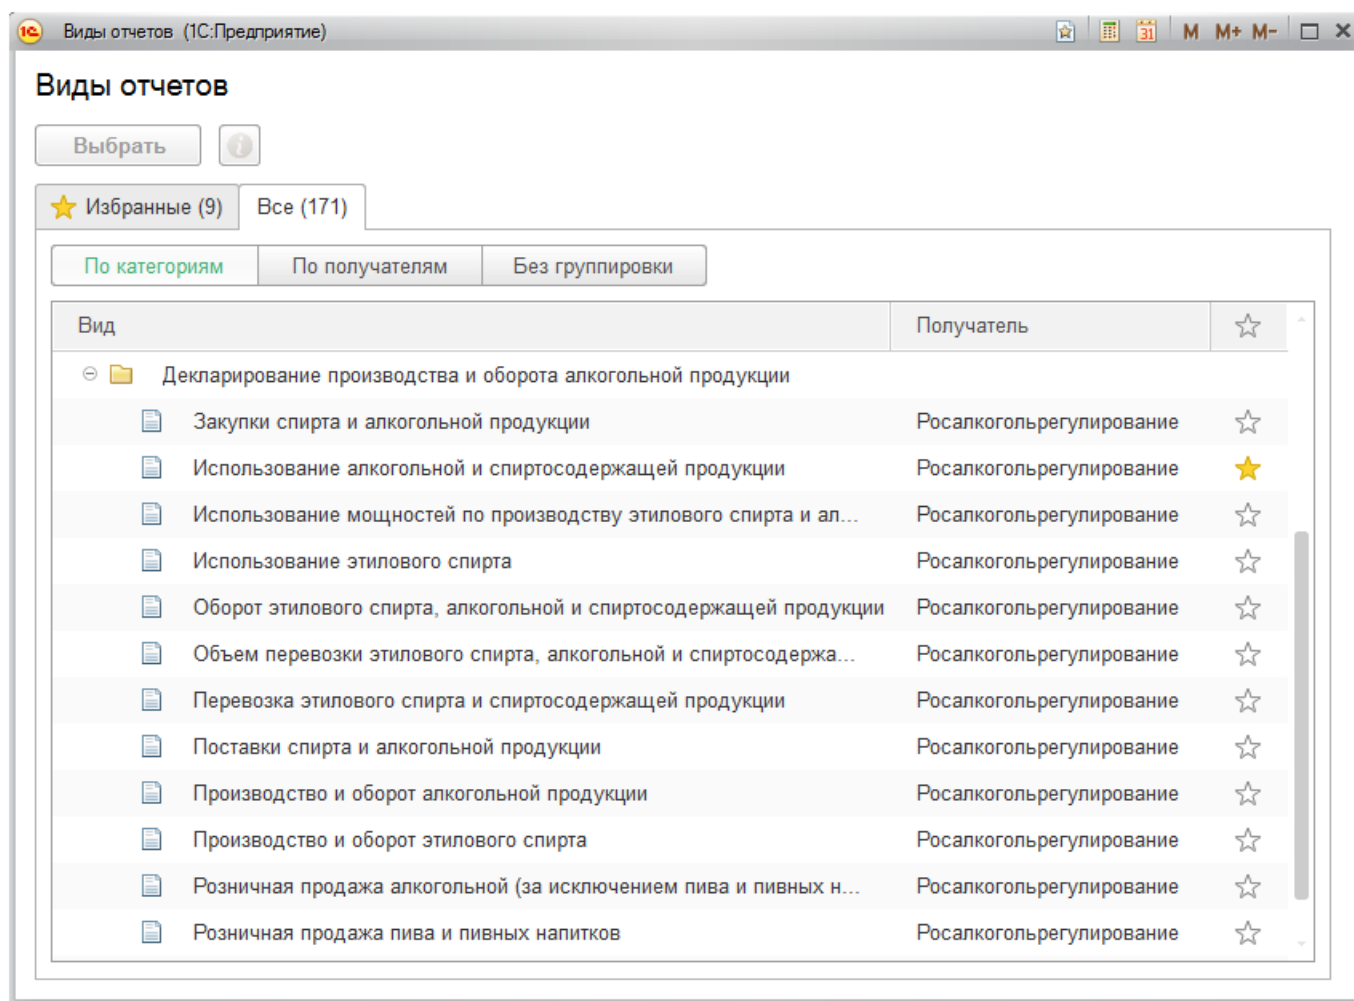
Виды отчетов (1С:Предприятие)

M M+ M-

Виды отчетов

Выбрать

Избранные (9) | Все (171)

По категориям | По получателям | Без группировки

| Вид | Получатель |
|---|---|
| Декларирование производства и оборота алкогольной продукции | |
| Закупки спирта и алкогольной продукции | Росалкогольрегулирование |
| Использование алкогольной и спиртосодержащей продукции | Росалкогольрегулирование |
| Использование мощностей по производству этилового спирта и ал... | Росалкогольрегулирование |
| Использование этилового спирта | Росалкогольрегулирование |
| Оборот этилового спирта, алкогольной и спиртосодержащей продукции | Росалкогольрегулирование |
| Объем перевозки этилового спирта, алкогольной и спиртосодержа... | Росалкогольрегулирование |
| Перевозка этилового спирта и спиртосодержащей продукции | Росалкогольрегулирование |
| Поставки спирта и алкогольной продукции | Росалкогольрегулирование |
| Производство и оборот алкогольной продукции | Росалкогольрегулирование |
| Производство и оборот этилового спирта | Росалкогольрегулирование |
| Розничная продажа алкогольной (за исключением пива и пивных н... | Росалкогольрегулирование |
| Розничная продажа пива и пивных напитков | Росалкогольрегулирование |